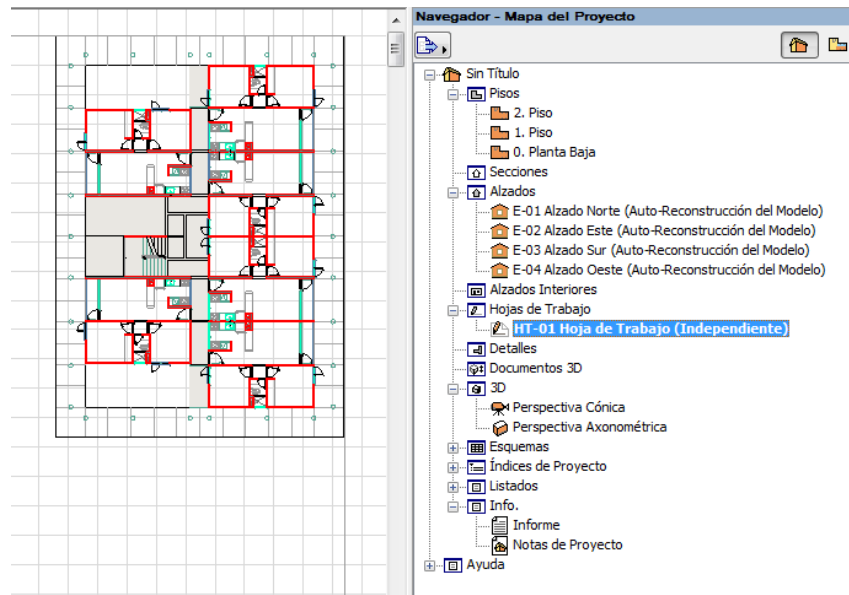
Navegador - Mapa del Proyecto

Sin Título
Pisos
2. Piso
1. Piso
0. Planta Baja
Secciones
Alzados
E-01 Alzado Norte (Auto-Reconstrucción del Modelo)
E-02 Alzado Este (Auto-Reconstrucción del Modelo)
E-03 Alzado Sur (Auto-Reconstrucción del Modelo)
E-04 Alzado Oeste (Auto-Reconstrucción del Modelo)
Alzados Interiores
Hojas de Trabajo
HT-01 Hoja de Trabajo (Independiente)
Detalles
Documentos 3D
3D
Perspectiva Cónica
Perspectiva Axonométrica
Esquemas
Índices de Proyecto
Listados
Info.
Informe
Notas de Proyecto
Ayuda